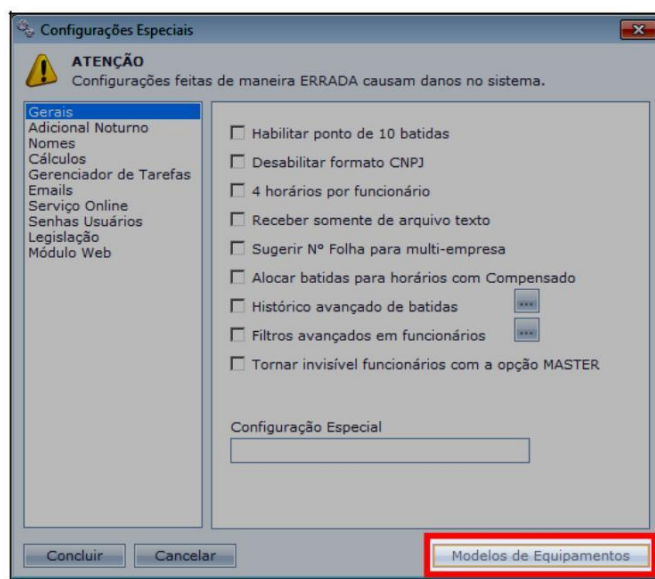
Configurações Especiais

ATENÇÃO
Configurações feitas de maneira ERRADA causam danos no sistema.

Gerais
Adicional Noturno
Nomes
Cálculos
Gerenciador de Tarefas
Emails
Serviço Online
Senhas Usuários
Legislação
Módulo Web

Habilitar ponto de 10 batidas
Desabilitar formato CNPJ
4 horários por funcionário
Receber somente de arquivo texto
Sugerir Nº Folha para multi-empresa
Alocar batidas para horários com Compensado
Histórico avançado de batidas ...
Filtros avançados em funcionários ...
Tornar invisível funcionários com a opção MASTER

Configuração Especial

Concluir
Cancelar
Modelos de Equipamentos